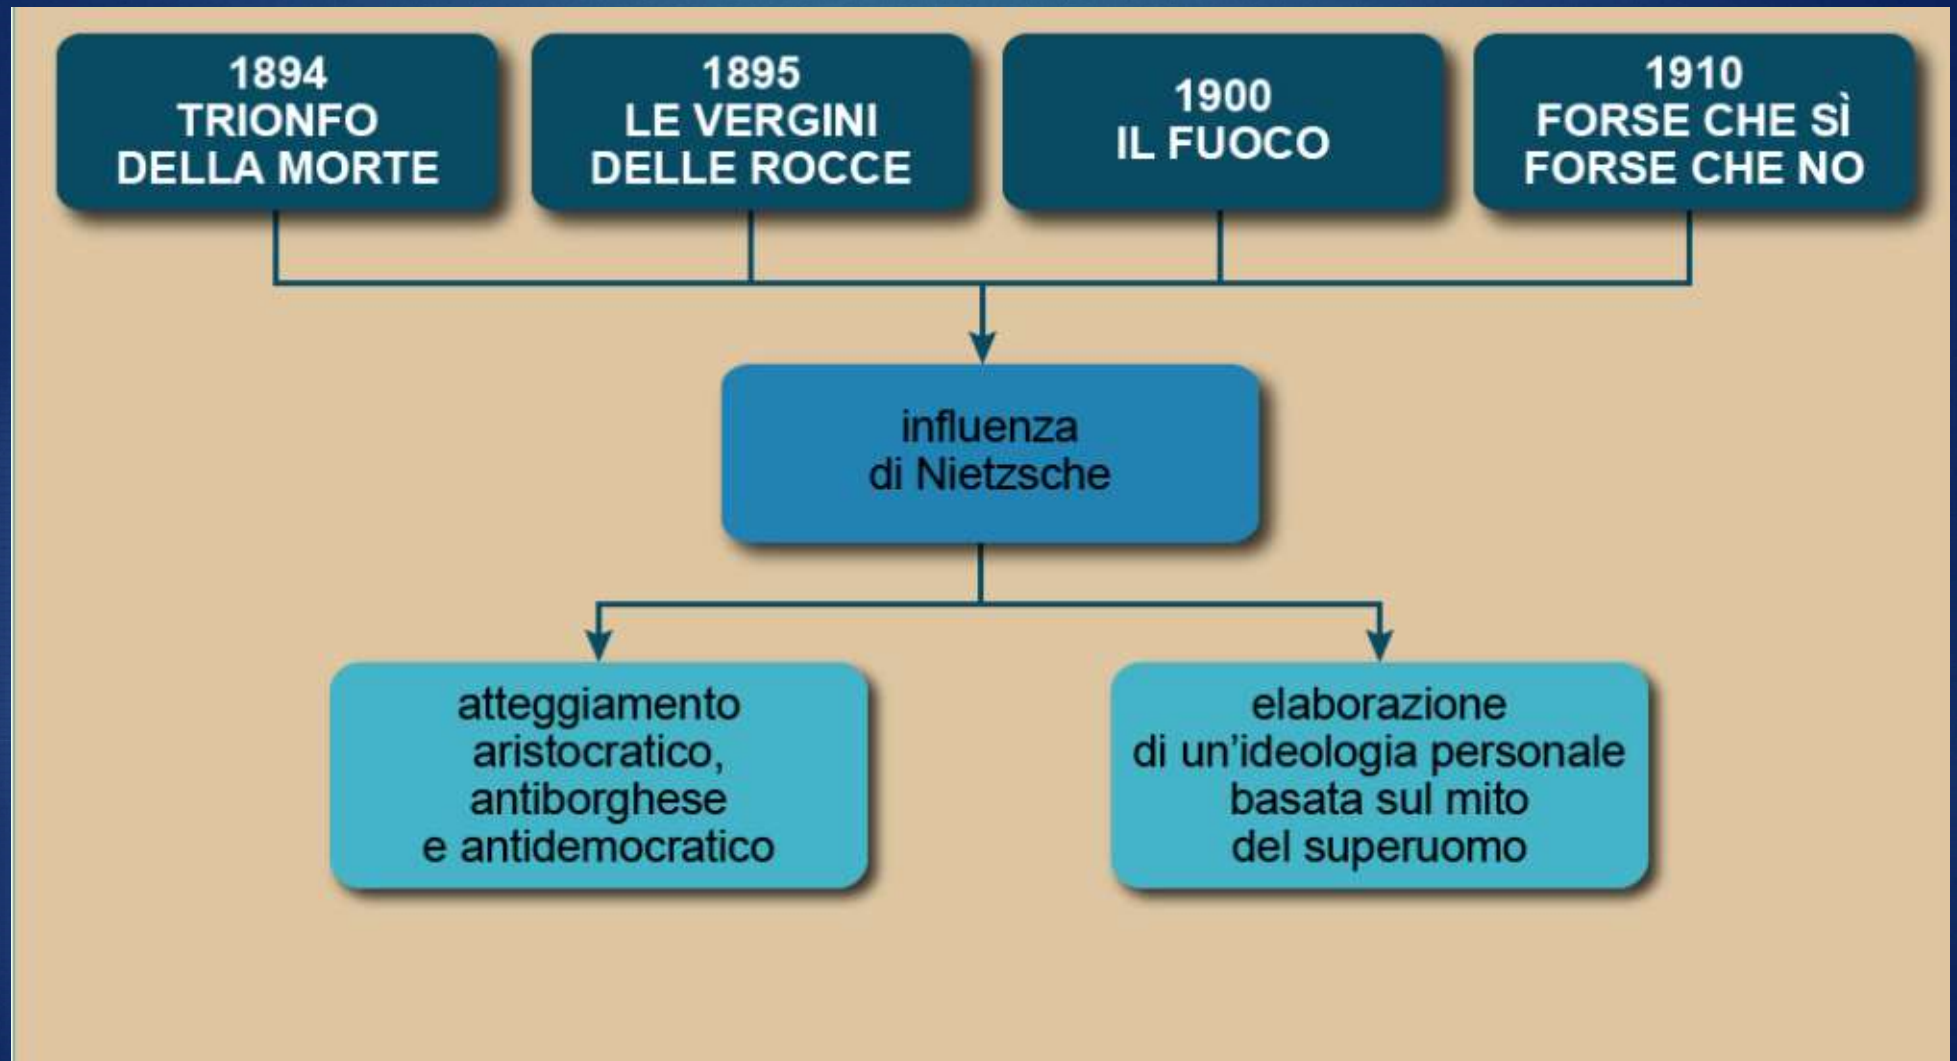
1894
TRIONFO
DELLA MORTE

1895
LE VERGINI
DELLE ROCCE

1900
IL FUOCO

1910
FORSE CHE SÌ
FORSE CHE NO

influenza
di Nietzsche

atteggiamento
aristocratico,
antiborghese
e antidemocratico

elaborazione
di un’ideologia personale
basata sul mito
del superuomo